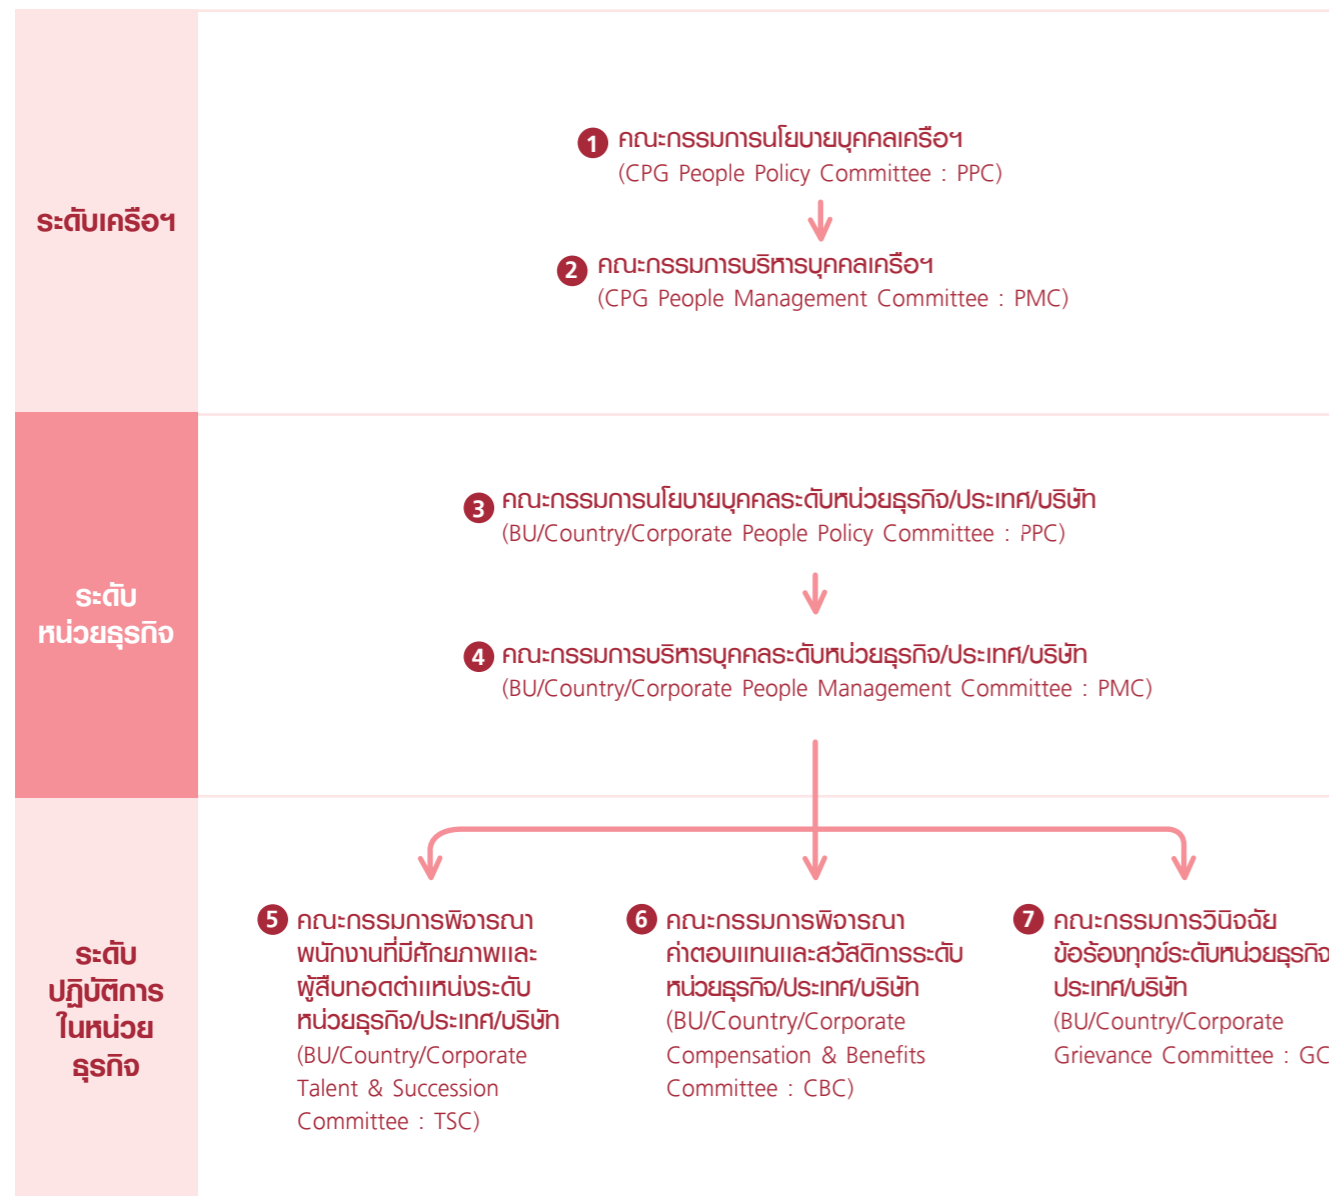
ระดับเครือฯ

1 คณะกรรมการนโยบายบุคคลเครือฯ
(CPG People Policy Committee : PPC)

2 คณะกรรมการบริหารบุคคลเครือฯ
(CPG People Management Committee : PMC)

ระดับหน่วยธุรกิจ

3 คณะกรรมการนโยบายบุคคลระดับหน่วยธุรกิจ/ประเทศ/บริษัท
(BU/Country/Corporate People Policy Committee : PPC)

4 คณะกรรมการบริหารบุคคลระดับหน่วยธุรกิจ/ประเทศ/บริษัท
(BU/Country/Corporate People Management Committee : PMC)

ระดับปฏิบัติการในหน่วยธุรกิจ

5 คณะกรรมการพิจารณาพนักงานที่มีศักยภาพและผู้สืบทอดตำแหน่งระดับหน่วยธุรกิจ/ประเทศ/บริษัท
(BU/Country/Corporate Talent & Succession Committee : TSC)

6 คณะกรรมการพิจารณาค่าตอบแทนและสวัสดิการระดับหน่วยธุรกิจ/ประเทศ/บริษัท
(BU/Country/Corporate Compensation & Benefits Committee : CBC)

7 คณะกรรมการวินิจฉัยข้อร้องทุกข์ระดับหน่วยธุรกิจ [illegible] ประเทศ/บริษัท
(BU/Country/Corporate Grievance Committee : GC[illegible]